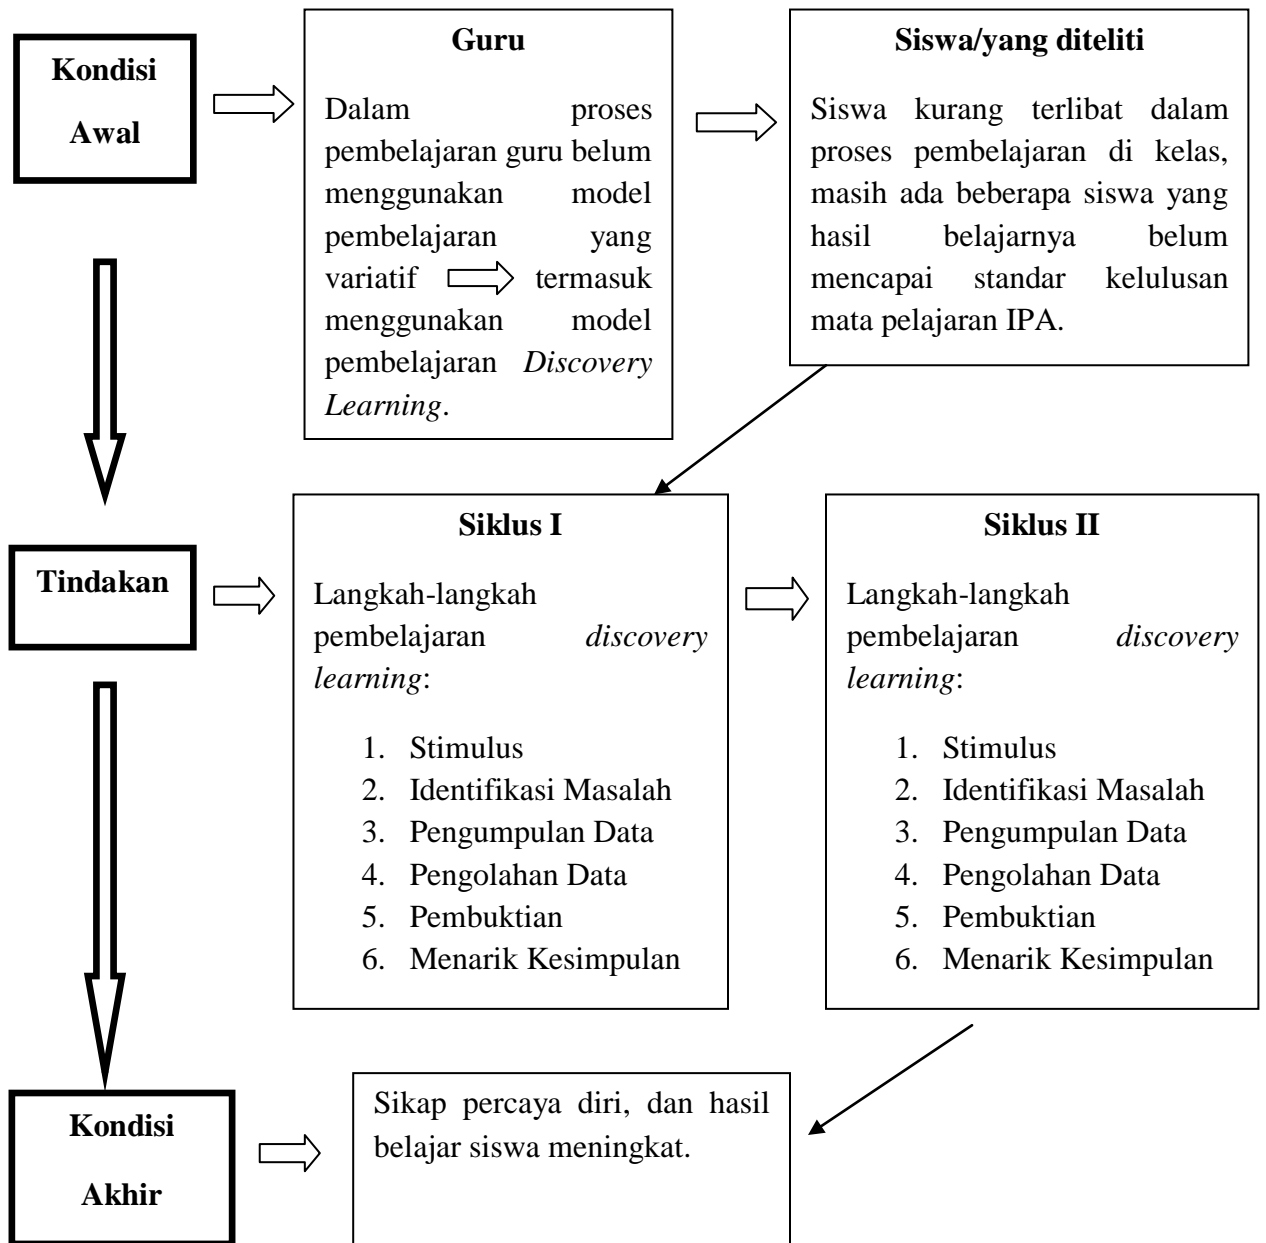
Kondisi Awal

Guru

Dalam proses pembelajaran guru belum menggunakan model pembelajaran yang variatif termasuk menggunakan model pembelajaran *Discovery Learning*.

Siswa/yang diteliti

Siswa kurang terlibat dalam proses pembelajaran di kelas, masih ada beberapa siswa yang hasil belajarnya belum mencapai standar kelulusan mata pelajaran IPA.

Tindakan

Siklus I

Langkah-langkah pembelajaran *discovery learning*:

1. Stimulus
2. Identifikasi Masalah
3. Pengumpulan Data
4. Pengolahan Data
5. Pembuktian
6. Menarik Kesimpulan

Siklus II

Langkah-langkah pembelajaran *discovery learning*:

1. Stimulus
2. Identifikasi Masalah
3. Pengumpulan Data
4. Pengolahan Data
5. Pembuktian
6. Menarik Kesimpulan

Kondisi Akhir

Sikap percaya diri, dan hasil belajar siswa meningkat.